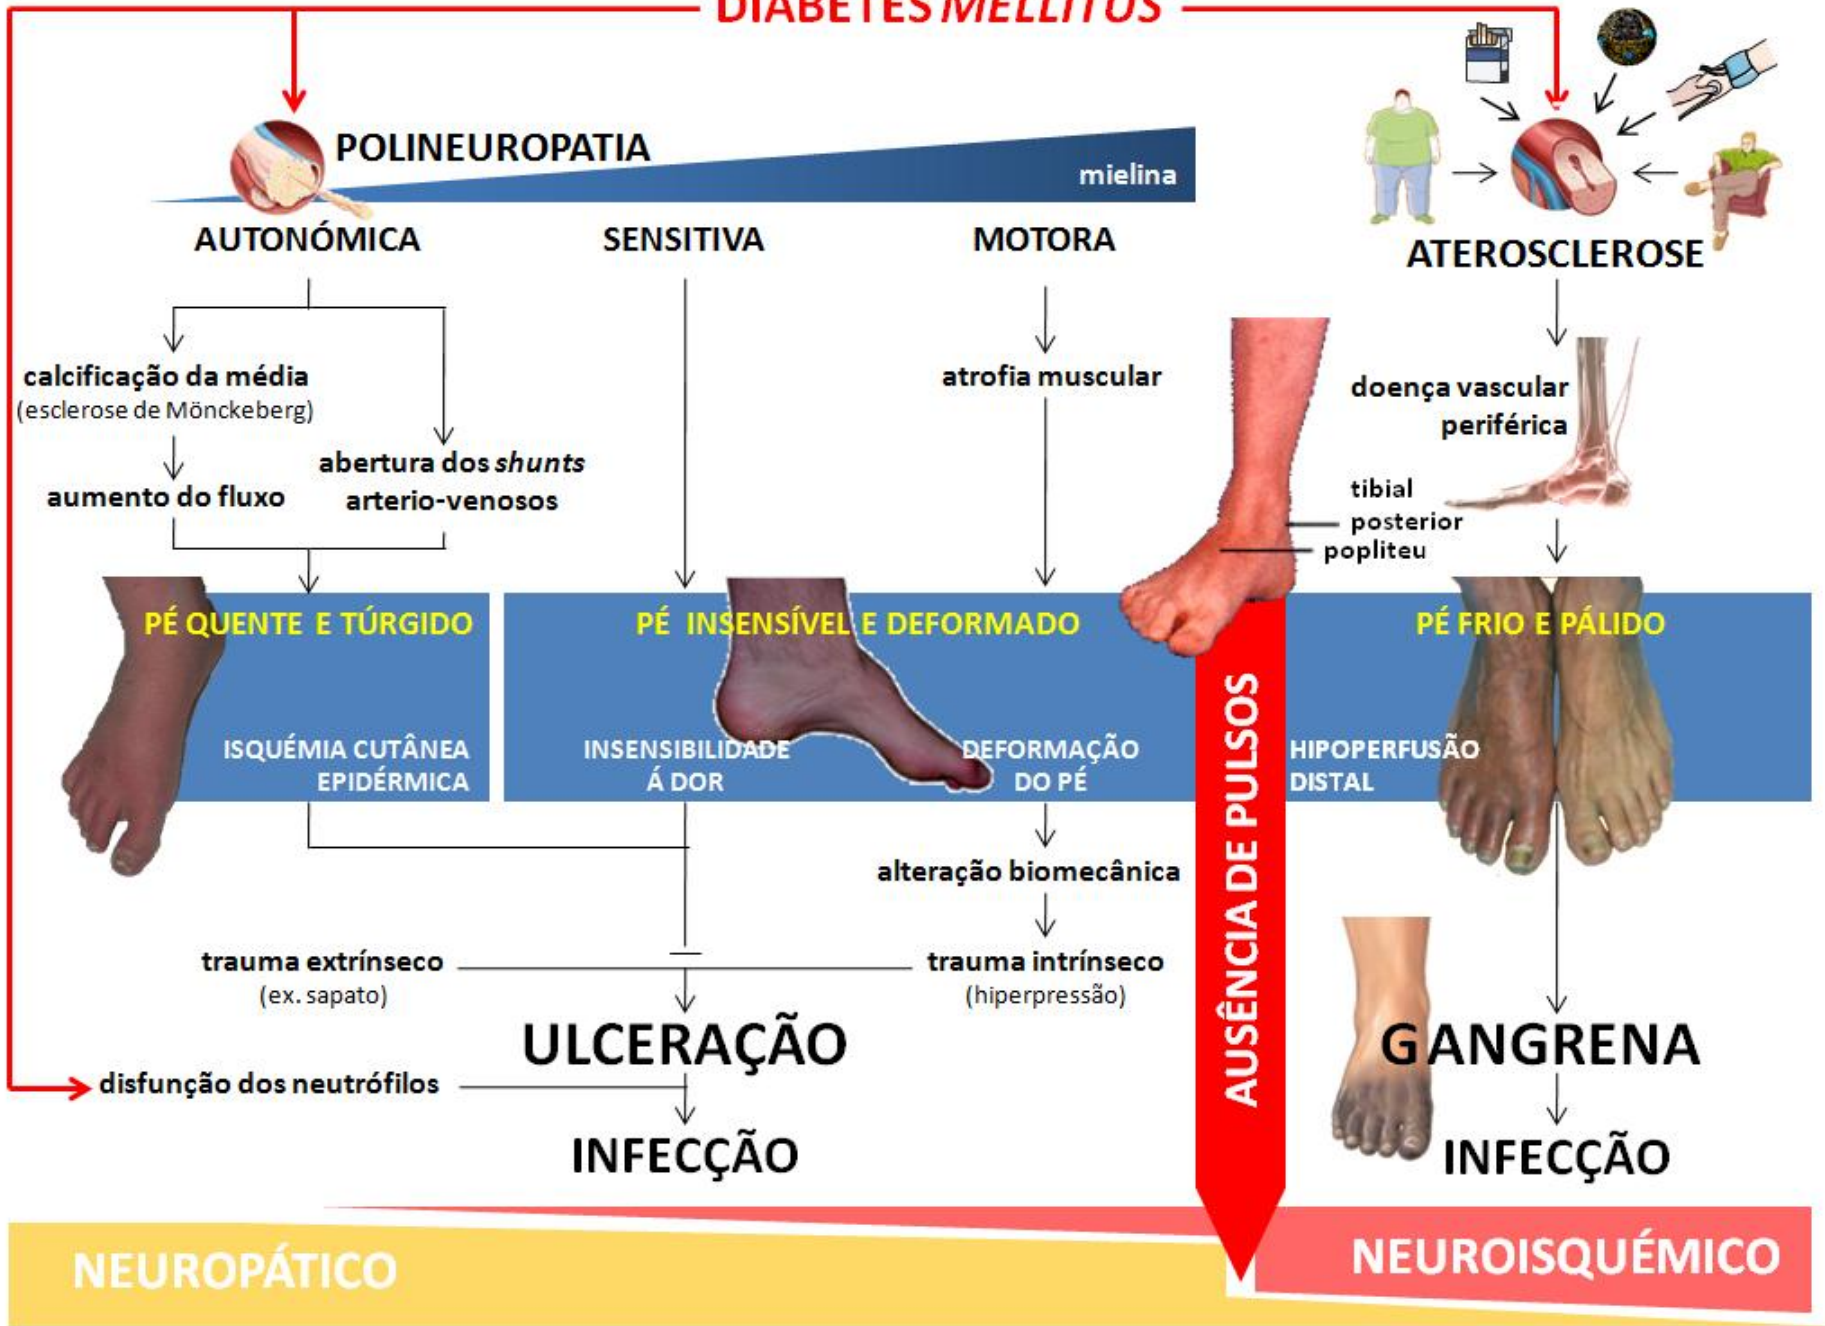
DIABETES MELLITUS

POLINEUROPATIA

mielina

AUTONÓMICA

SENSITIVA

MOTORA

ATEROSCLEROSE

calcificação da média
(esclerose de Mönckeberg)

abertura dos shunts arterio-venosos

aumento do fluxo

atrofia muscular

doença vascular periférica

tibial posterior

popliteu

PÉ QUENTE E TÚRGIDO

ISQUÉMIA CUTÂNEA EPIDÉRMICA

PÉ INSENSÍVEL E DEFORMADO

INSENSIBILIDADE Á DOR

DEFORMAÇÃO DO PÉ

PÉ FRIO E PÁLIDO

HIPOPERFUSÃO DISTAL

alteração biomecânica

trauma extrínseco
(ex. sapato)

trauma intrínseco
(hiperpressão)

AUSÊNCIA DE PULSOS

ULCERAÇÃO

GANGRENA

disfunção dos neutrófilos

INFECÇÃO

INFECÇÃO

NEUROPÁTICO

NEUROISQUÉMICO